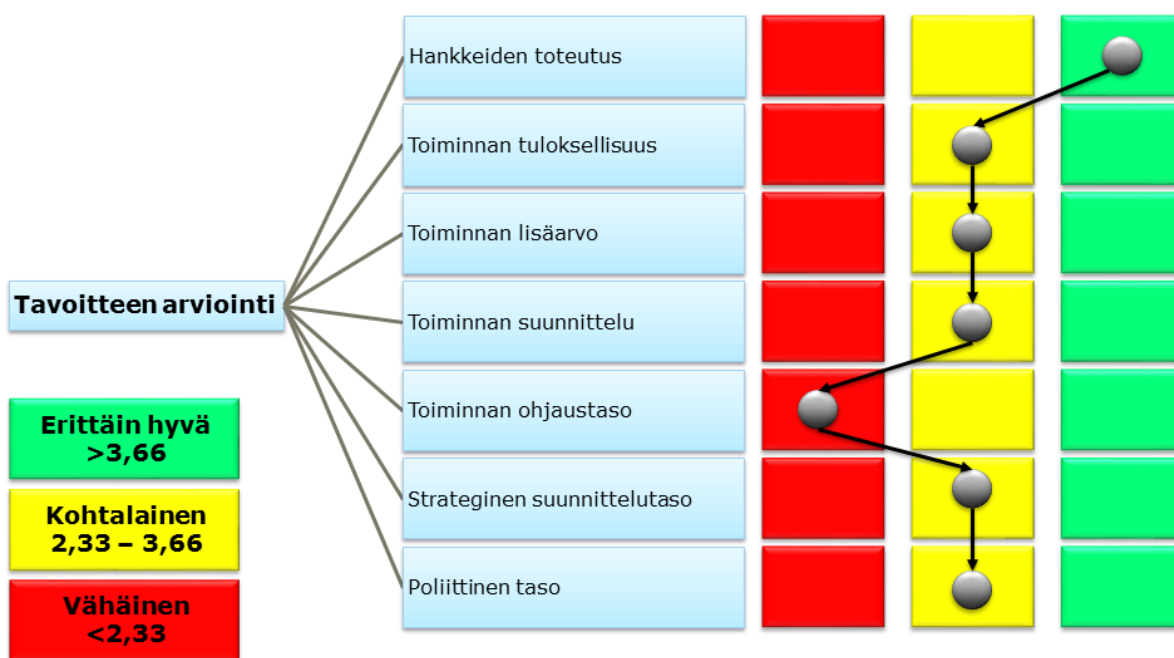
Hankkeiden toteutus

Toiminnan tuloksellisuus

Toiminnan lisäarvo

Tavoitteen arviointi

Toiminnan suunnittelu

Toiminnan ohjaustaso

Strateginen suunnittelutaso

Poliittinen taso

Erittäin hyvä
>3,66

Kohtalainen
2,33 – 3,66

Vähäinen
<2,33